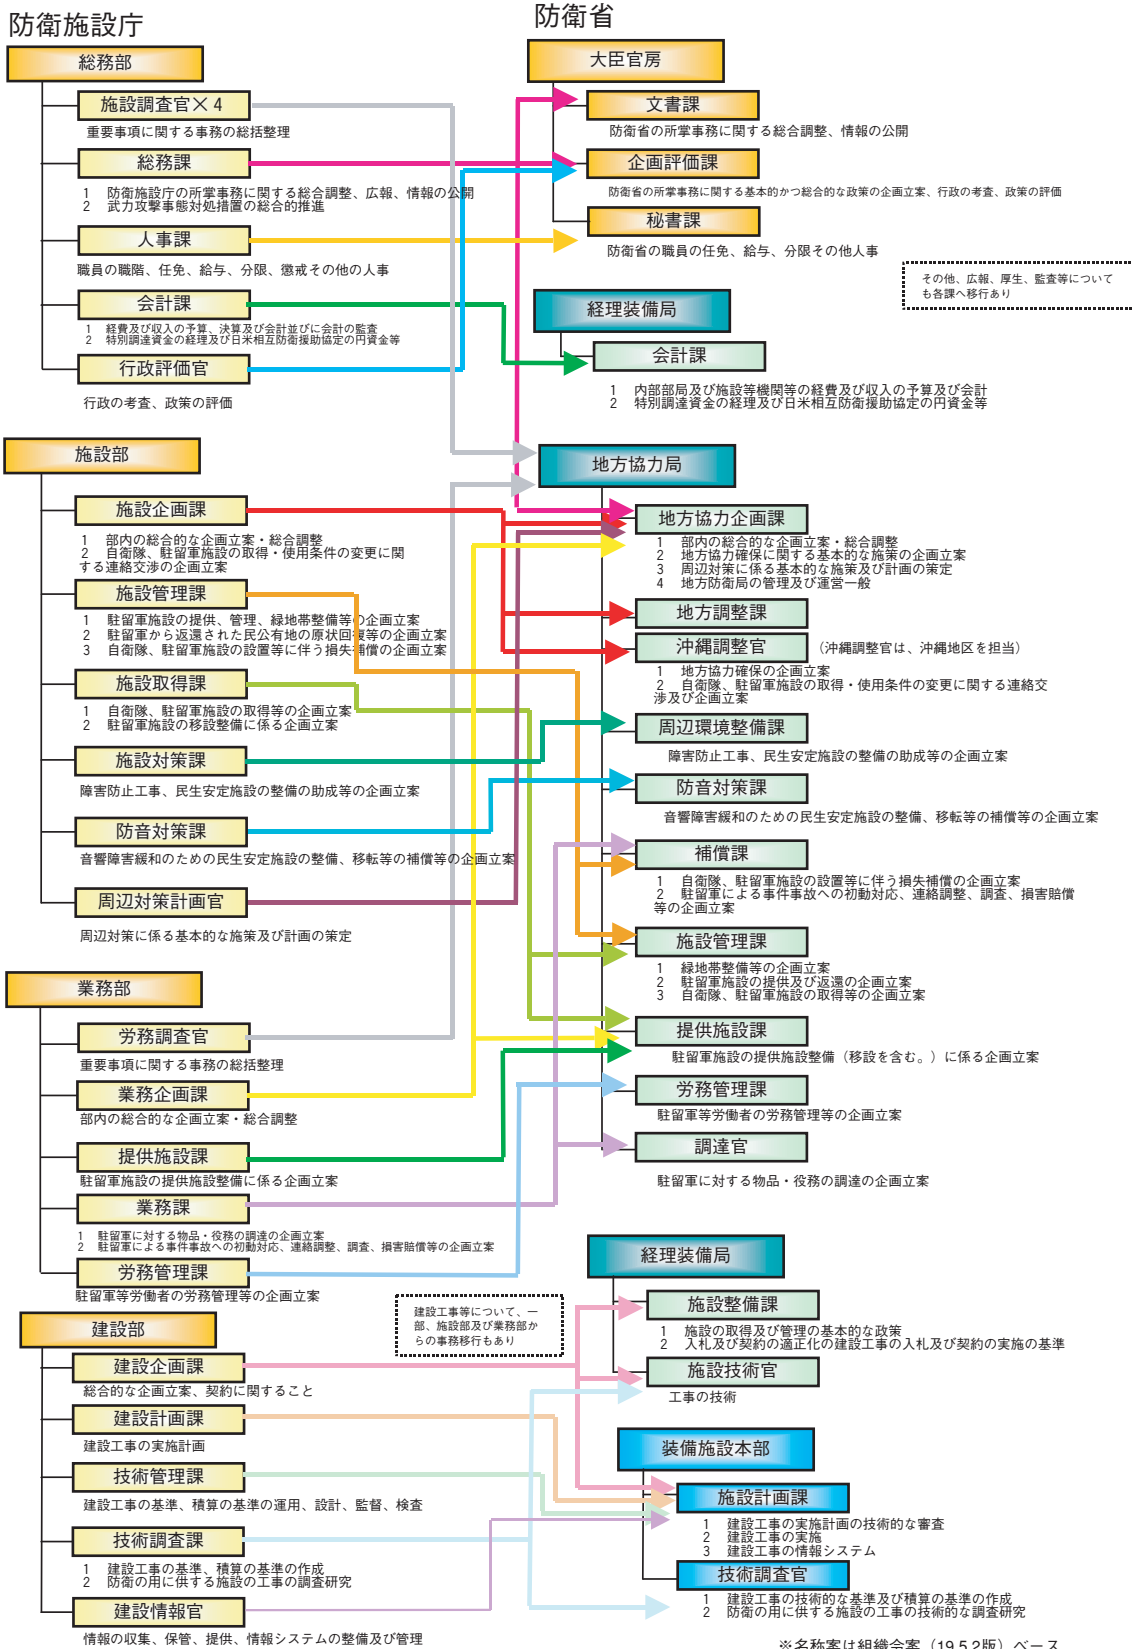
防衛施設庁

防衛省

総務部

施設調査官×４

重要事項に関する事務の総括整理

総務課

1 防衛施設庁の所掌事務に関する総合調整、広報、情報の公開
2 武力攻撃事態対処措置の総合的推進

人事課

職員の職階、任免、給与、分限、懲戒その他の人事

会計課

1 経費及び収入の予算、決算及び会計並びに会計の監査
2 特別調達資金の経理及び日米相互防衛援助協定の円資金等

行政評価官

行政の考査、政策の評価

大臣官房

文書課

防衛省の所掌事務に関する総合調整、情報の公開

企画評価課

防衛省の所掌事務に関する基本的かつ総合的な政策の企画立案、行政の考査、政策の評価

秘書課

防衛省の職員の任免、給与、分限その他人事

その他、広報、厚生、監査等についても各課へ移行あり

経理装備局

会計課

1 内部部局及び施設等機関等の経費及び収入の予算及び会計
2 特別調達資金の経理及び日米相互防衛援助協定の円資金等

施設部

施設企画課

1 部内の総合的な企画立案・総合調整
2 自衛隊、駐留軍施設の取得・使用条件の変更に関する連絡交渉の企画立案

施設管理課

1 駐留軍施設の提供、管理、緑地帯整備等の企画立案
2 駐留軍から返還された民公有地の原状回復等の企画立案
3 自衛隊、駐留軍施設の設置等に伴う損失補償の企画立案

施設取得課

1 自衛隊、駐留軍施設の取得等の企画立案
2 駐留軍施設の移設整備に係る企画立案

施設対策課

障害防止工事、民生安定施設の整備の助成等の企画立案

防音対策課

音響障害緩和のための民生安定施設の整備、移転等の補償等の企画立案

周辺対策計画官

周辺対策に係る基本的な施策及び計画の策定

地方協力局

地方協力企画課

1 部内の総合的な企画立案・総合調整
2 地方協力確保に関する基本的な施策の企画立案
3 周辺対策に係る基本的な施策及び計画の策定
4 地方防衛局の管理及び運営一般

地方調整課

沖縄調整官 （沖縄調整官は、沖縄地区を担当）

1 地方協力確保の企画立案
2 自衛隊、駐留軍施設の取得・使用条件の変更に関する連絡交渉及び企画立案

周辺環境整備課

障害防止工事、民生安定施設の整備の助成等の企画立案

防音対策課

音響障害緩和のための民生安定施設の整備、移転等の補償等の企画立案

補償課

1 自衛隊、駐留軍施設の設置等に伴う損失補償の企画立案
2 駐留軍による事件事故への初動対応、連絡調整、調査、損害賠償等の企画立案

施設管理課

1 緑地帯整備等の企画立案
2 駐留軍施設の提供及び返還の企画立案
3 自衛隊、駐留軍施設の取得等の企画立案

業務部

労務調査官

重要事項に関する事務の総括整理

業務企画課

部内の総合的な企画立案・総合調整

提供施設課

駐留軍施設の提供施設整備に係る企画立案

業務課

1 駐留軍に対する物品・役務の調達の企画立案
2 駐留軍による事件事故への初動対応、連絡調整、調査、損害賠償等の企画立案

労務管理課

駐留軍等労働者の労務管理等の企画立案

提供施設課

駐留軍施設の提供施設整備（移設を含む。）に係る企画立案

労務管理課

駐留軍等労働者の労務管理等の企画立案

調達官

駐留軍に対する物品・役務の調達の企画立案

経理装備局

施設整備課

1 施設の取得及び管理の基本的な政策
2 入札及び契約の適正化の建設工事の入札及び契約の実施の基準

施設技術官

工事の技術

建設工事等について、一部、施設部及び業務部からの事務移行もあり

建設部

建設企画課

総合的な企画立案、契約に関すること

建設計画課

建設工事の実施計画

技術管理課

建設工事の基準、積算の基準の運用、設計、監督、検査

技術調査課

1 建設工事の基準、積算の基準の作成
2 防衛の用に供する施設の工事の調査研究

建設情報官

情報の収集、保管、提供、情報システムの整備及び管理

装備施設本部

施設計画課

1 建設工事の実施計画の技術的な審査
2 建設工事の実施
3 建設工事の情報システム

技術調査官

1 建設工事の技術的な基準及び積算の基準の作成
2 防衛の用に供する施設の工事の技術的な調査研究

※名称案は組織令案（19.5.2版）ベース